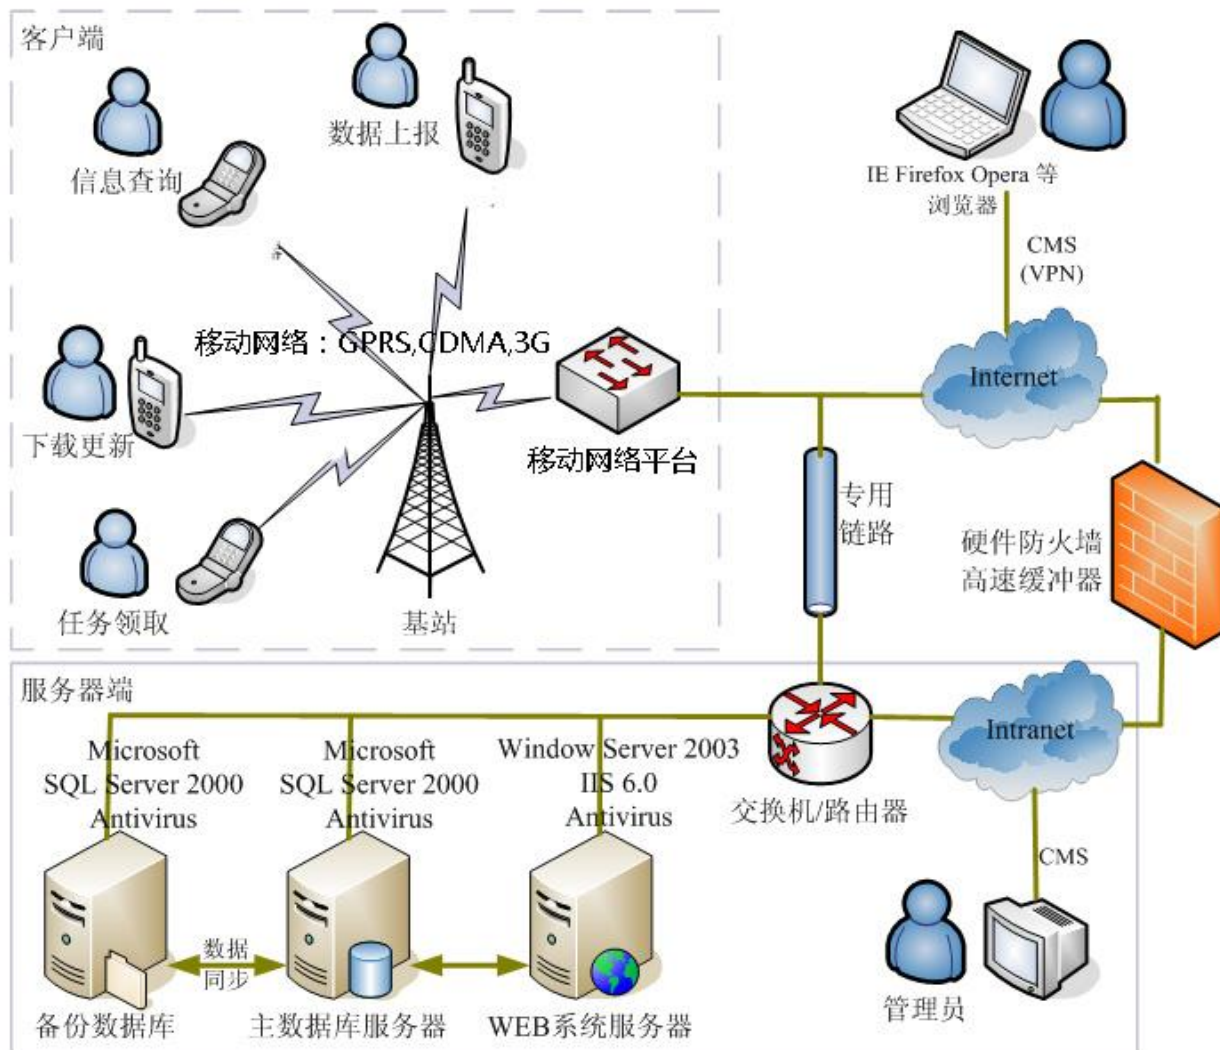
客户端

数据上报

信息查询

IE Firefox Opera 等
浏览器

CMS
(VPN)

移动网络：GPRS,CDMA,3G

Internet

下载更新

移动网络平台

专用
链路

硬件防火墙
高速缓冲器

任务领取

基站

服务器端

Microsoft
SQL Server 2000
Antivirus

Microsoft
SQL Server 2000
Antivirus

Window Server 2003
IIS 6.0
Antivirus

Intranet

交换机/路由器

CMS

数据
同步

备份数据库

主数据库服务器

WEB系统服务器

管理员